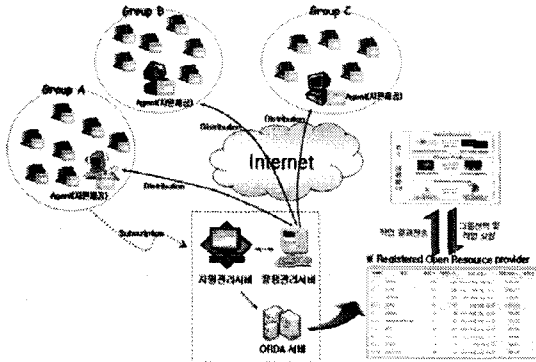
Group B

Group C

Group A

Agent(자원제공)

Agent(자원제공)

Agent(자원제공)

Distribution

Distribution

Distribution

Internet

Subscription

자원관리서버

활용관리서버

ORDA 서버

자원 관리정보

자원현황 및 작업 상황

■ Registered Open Resource provider